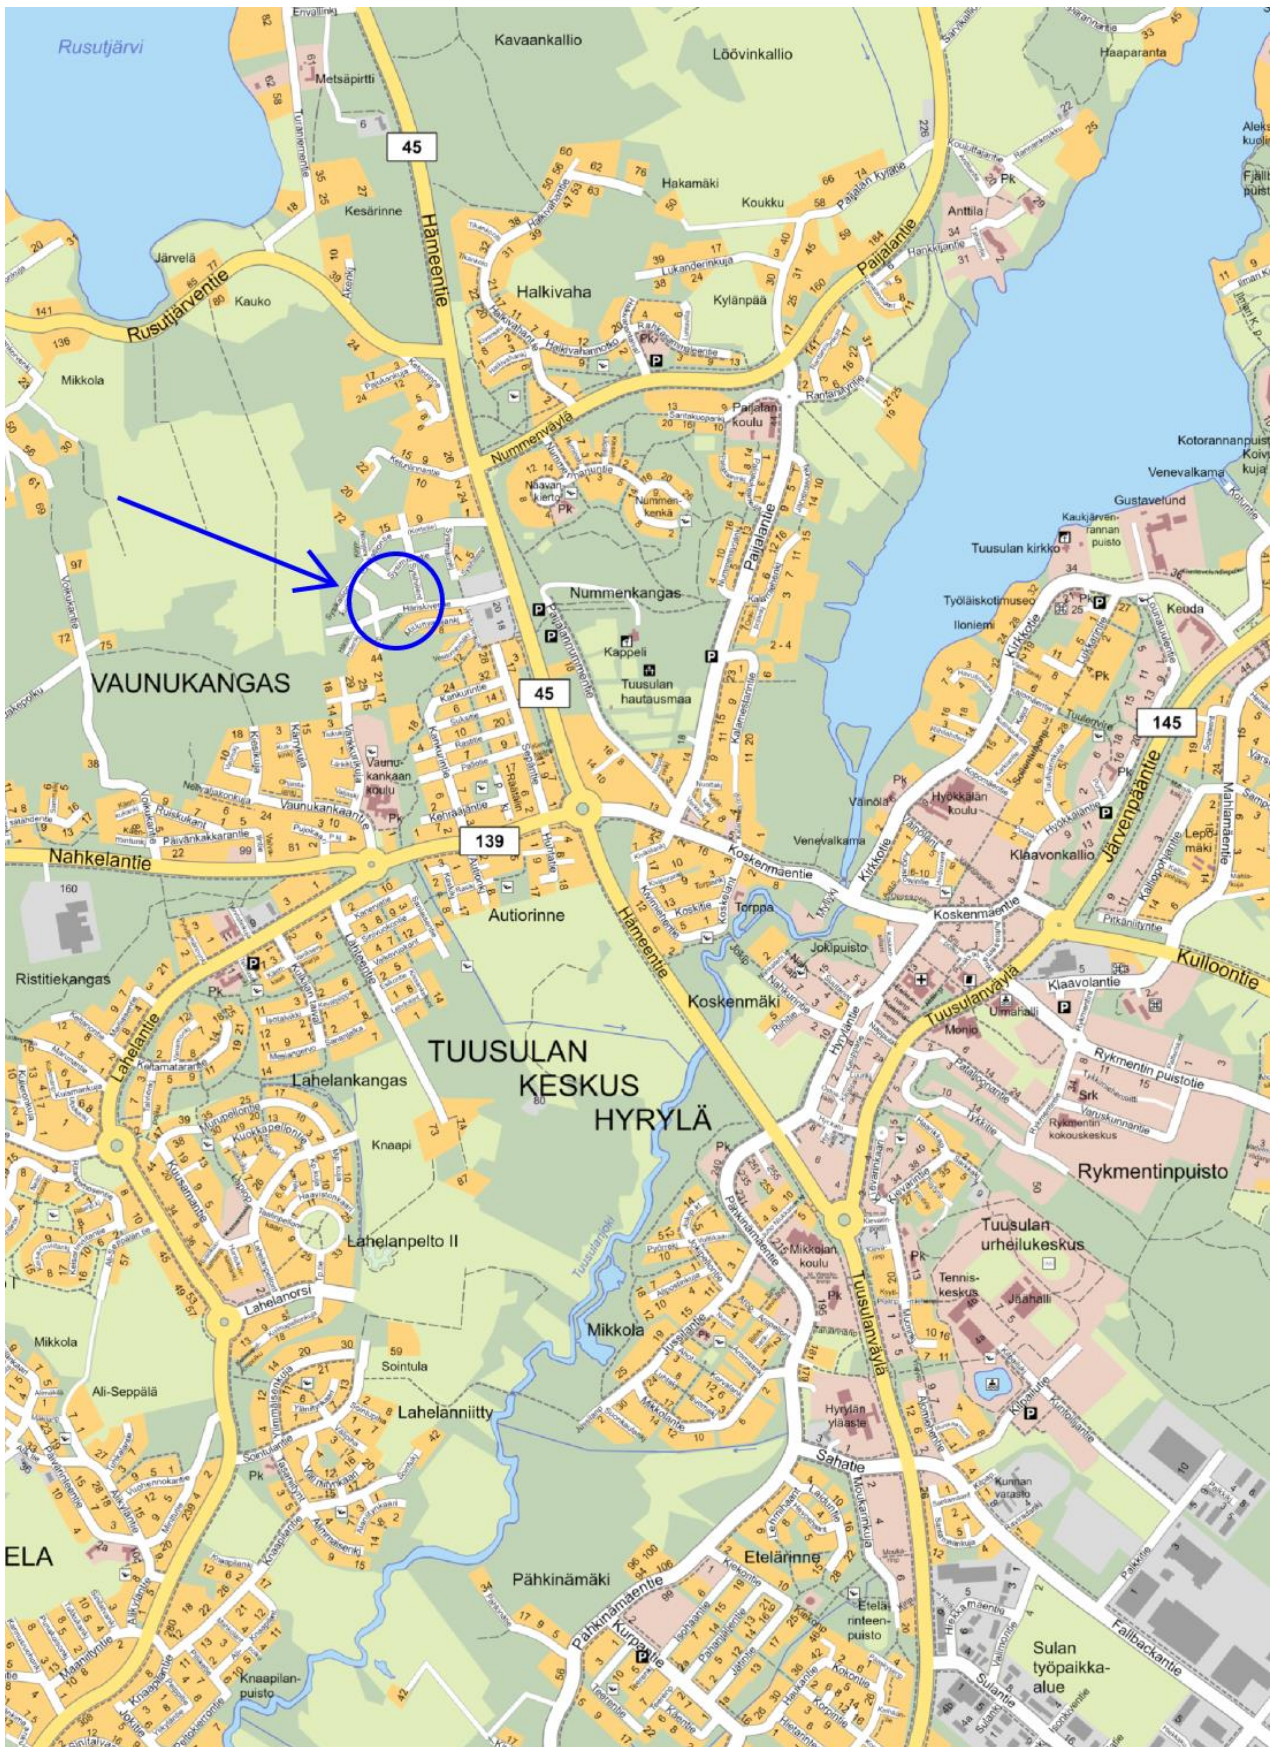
Rusutjärvi
Kavaankallio
Löövinkallio
Haaparanta
Metsäpirtti
45
Hakamäki
Koukku
Anttila
Kesärinne
Hämeentie
Järvelä
Kauko
Rusutjärventie
Halkivaha
Kylänpää
Paijalantie
Mikkola
Nummenväylä
Paijalan koulu
Kotorannanpuisto
Venevalkama
Gustavelund
Tuusulan kirkko
Nummenkangas
Työläiskotimuseo
Iloniemi
Keuda
Kappeli
Tuusulan hautausmaa
VAUNUKANGAS
45
145
Järvenpääntie
Vaunukankaan koulu
Vainölä
Hyökkälän koulu
Venevalkama
Klaavonkallio
Nahkelantie
139
Koskenmaentie
Autiorinne
Torppa
Jokipuisto
Kulloontie
Ristitiekangas
Klaavolantie
Tuusulanväylä
Uimahalli
Monio
Koskenmäki
TUUSULAN KESKUS HYRYLÄ
Lahelantie
Lahelankangas
Rykmentin puistotie
Knaapi
Rykmentinpuisto
Tuusulan urheilukeskus
Lahelanpelto II
Mikkolan koulu
Tennis-keskus
Jäähalli
Mikkola
Mikkola
Ali-Seppälä
Sointula
Lahelanniitty
Hyrylän yläaste
Sahatie
ELA
Etelärinne
Pähkinämäki
Eteläri rinteen-puisto
Sulan työpaikka-alue
Knaapilan-puisto
Fallbackantie